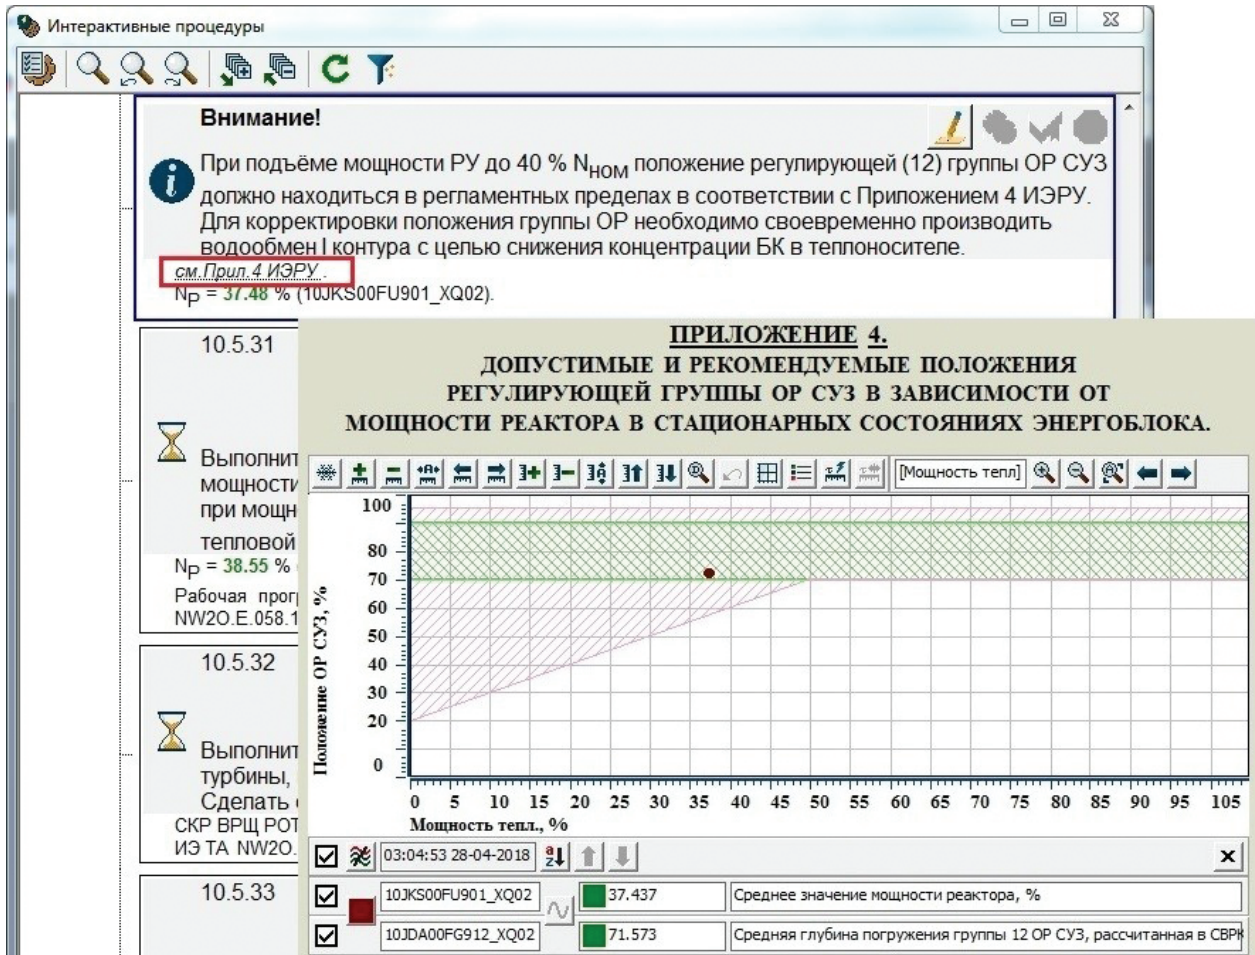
Интерактивные процедуры

Внимание!

При подъёме мощности РУ до 40 % $N_{НОМ}$ положение регулирующей (12) группы ОР СУЗ должно находиться в регламентных пределах в соответствии с Приложением 4 ИЭРУ. Для корректировки положения группы ОР необходимо своевременно производить водообмен I контура с целью снижения концентрации БК в теплоносителе.

см.Прил.4 ИЭРУ .

$N_P$ = 37.48 % (10JKS00FU901_XQ02).

10.5.31

Выполнит
мощности
при мощн
тепловой

$N_P$ = 38.55 %

Рабочая прогр
NW2O.E.058.1

10.5.32

Выполнит
турбины,
Сделать

СКР ВРЩ РОТ
ИЭ ТА NW2O.

10.5.33

ПРИЛОЖЕНИЕ 4.
ДОПУСТИМЫЕ И РЕКОМЕНДУЕМЫЕ ПОЛОЖЕНИЯ РЕГУЛИРУЮЩЕЙ ГРУППЫ ОР СУЗ В ЗАВИСИМОСТИ ОТ МОЩНОСТИ РЕАКТОРА В СТАЦИОНАРНЫХ СОСТОЯНИЯХ ЭНЕРГОБЛОКА.

[Мощность тепл]

100
80
70
60
50
40
30
20
0

Положение ОР СУЗ, %

0 5 10 15 20 25 30 35 40 45 50 55 60 65 70 75 80 85 90 95 105

Мощность тепл., %

03:04:53 28-04-2018

| 10JKS00FU901_XQ02 | 37.437 | Среднее значение мощности реактора, % |
|---|---|---|
| 10JDA00FG912_XQ02 | 71.573 | Средняя глубина погружения группы 12 ОР СУЗ, рассчитанная в СВРК |